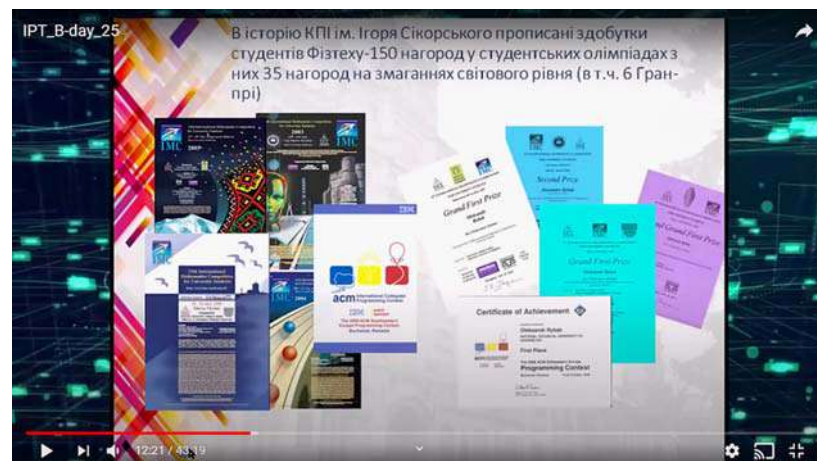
IPT_B-day_25

В історію КПІ ім. Ігоря Сікорського прописані здобутки студентів Фізтеху-150 нагород у студентських олімпіадах з них 35 нагород на змаганнях світового рівня (в т.ч. 6 Гран-прі)

IMC

IMC

IMC

IBM

acm International Collegiate Programming Contest

Grand First Prize

Second Prize

Grand First Prize

Grand First Prize

Certificate of Achievement

First Place

Programming Contest

12:21 / 43:19